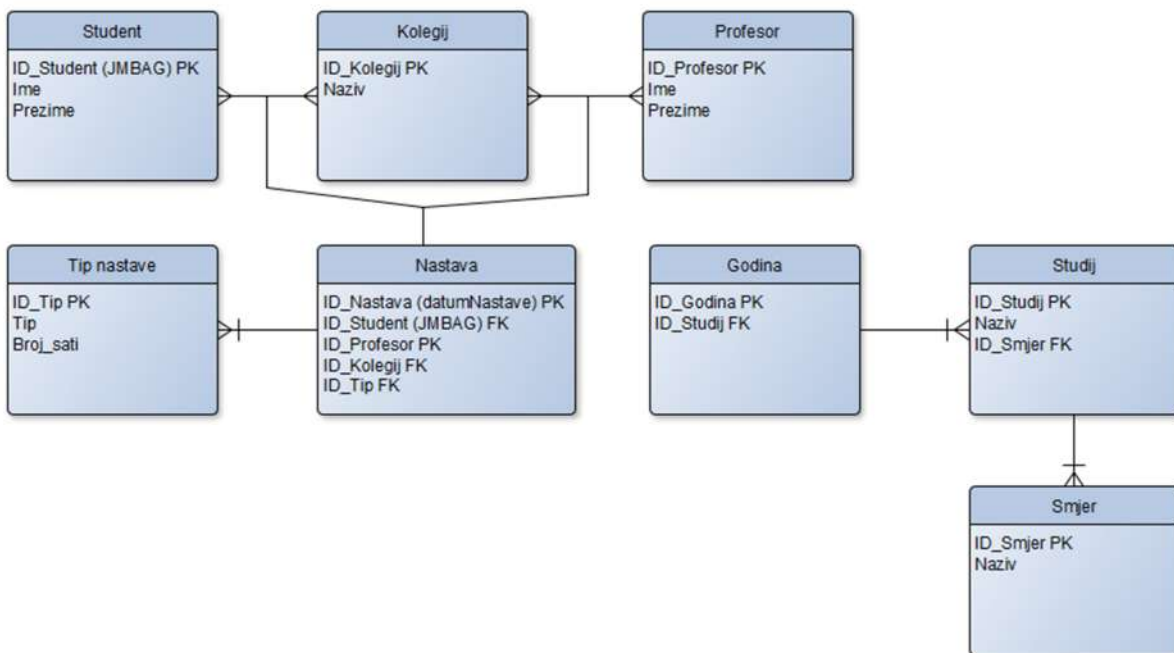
Student
ID_Student (JMBAG) PK
Ime
Prezime

Kolegij
ID_Kolegij PK
Naziv

Profesor
ID_Profesor PK
Ime
Prezime

Tip nastave
ID_Tip PK
Tip
Broj_sati

Nastava
ID_Nastava (datumNastave) PK
ID_Student (JMBAG) FK
ID_Profesor PK
ID_Kolegij FK
ID_Tip FK

Godina
ID_Godina PK
ID_Studij FK

Studij
ID_Studij PK
Naziv
ID_Smjer FK

Smjer
ID_Smjer PK
Naziv